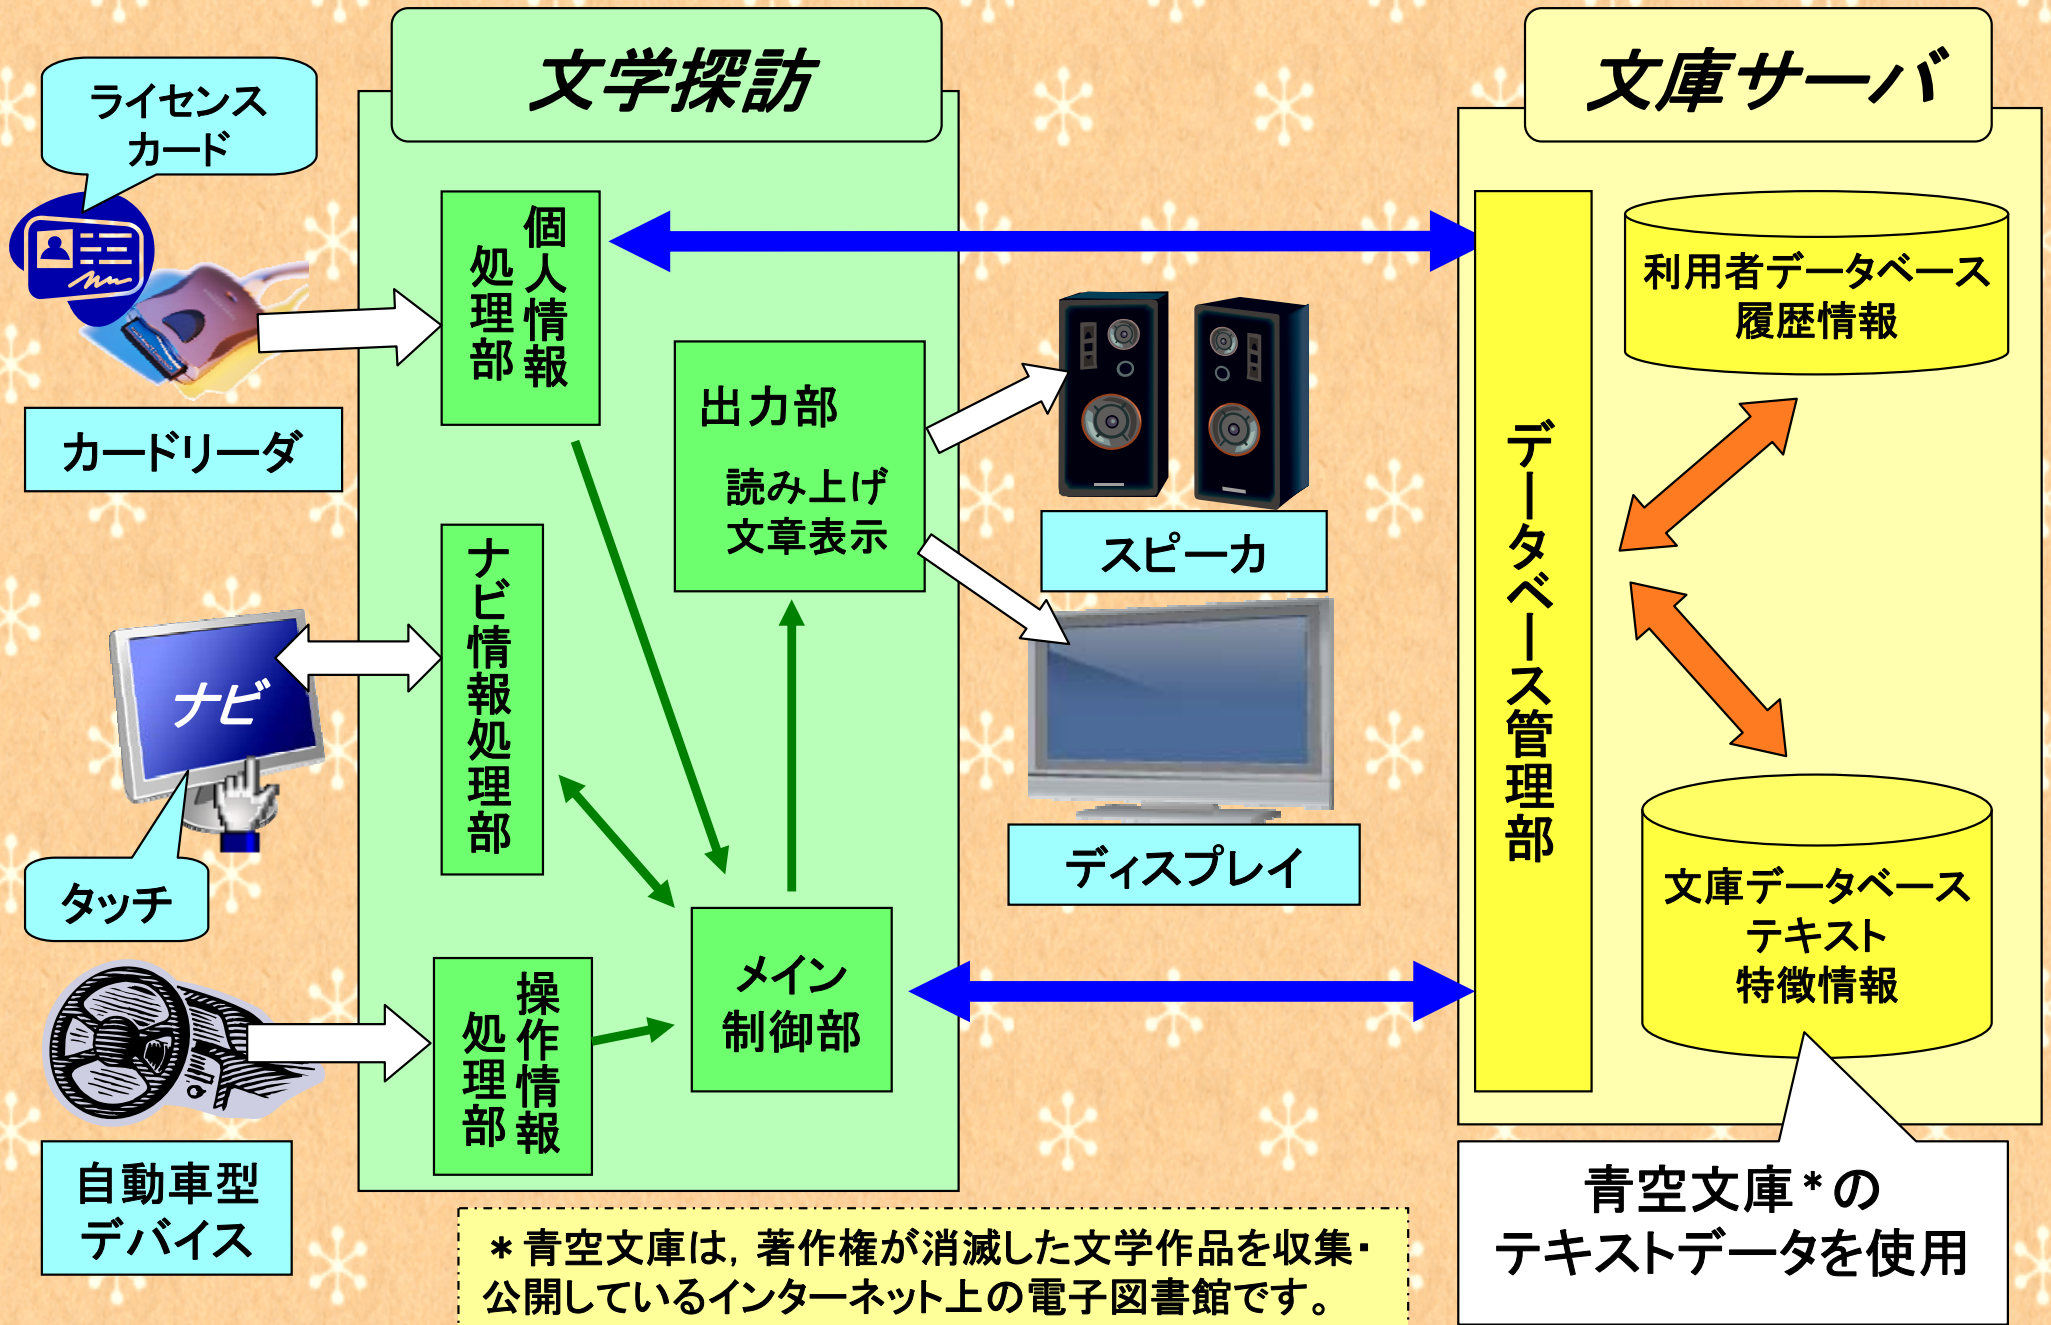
ライセンスカード

カードリーダ

ナビ

タッチ

自動車型デバイス

文学探訪

個人情報処理部

ナビ情報処理部

操作情報処理部

出力部

読み上げ
文章表示

メイン制御部

スピーカ

ディスプレイ

文庫サーバ

データベース管理部

利用者データベース
履歴情報

文庫データベース
テキスト
特徴情報

青空文庫＊の
テキストデータを使用

＊青空文庫は，著作権が消滅した文学作品を収集・公開しているインターネット上の電子図書館です。